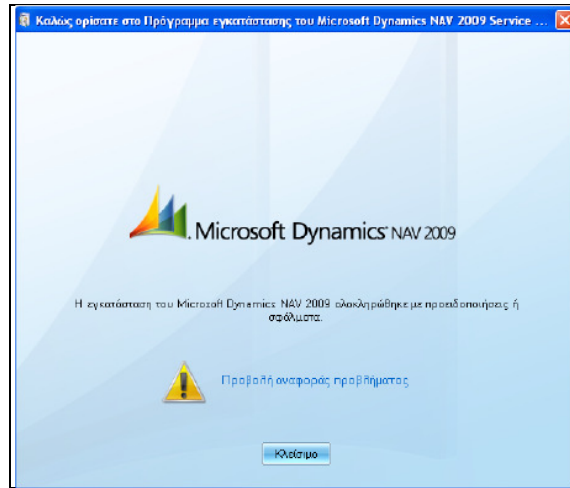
Καλώς ορίσατε στο Πρόγραμμα εγκατάστασης του Microsoft Dynamics NAV 2009 Service ...

Microsoft Dynamics NAV 2009

Η εγκατάσταση του Microsoft Dynamics NAV 2009 ολοκληρώθηκε με προειδοποιήσεις ή σφάλματα.

Προβολή αναφοράς προβλήματος

Κλείσιμο